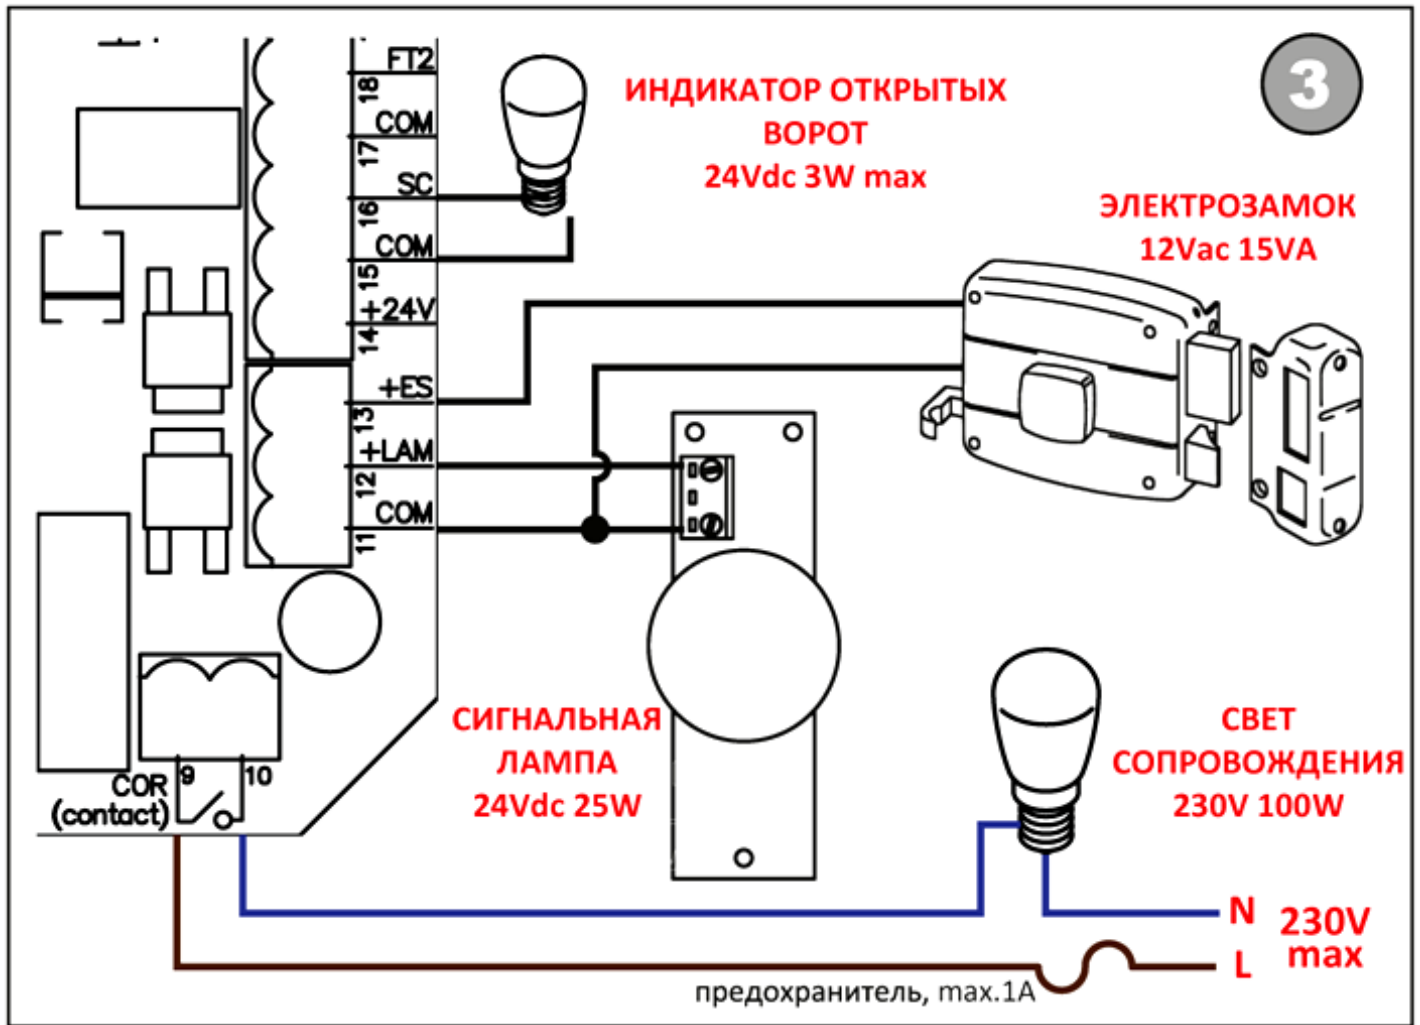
3

FT2
18 COM
17 SC
16 COM
15 +24V
14 +ES
13 +LAM
12 COM
11

ИНДИКАТОР ОТКРЫТЫХ ВОРОТ
24Vdc 3W max

ЭЛЕКТРОЗАМОК
12Vac 15VA

СИГНАЛЬНАЯ ЛАМПА
24Vdc 25W

СВЕТ СОПРОВОЖДЕНИЯ
230V 100W

COR (contact) 9 10

N
L
230V max

предохранитель, max.1A